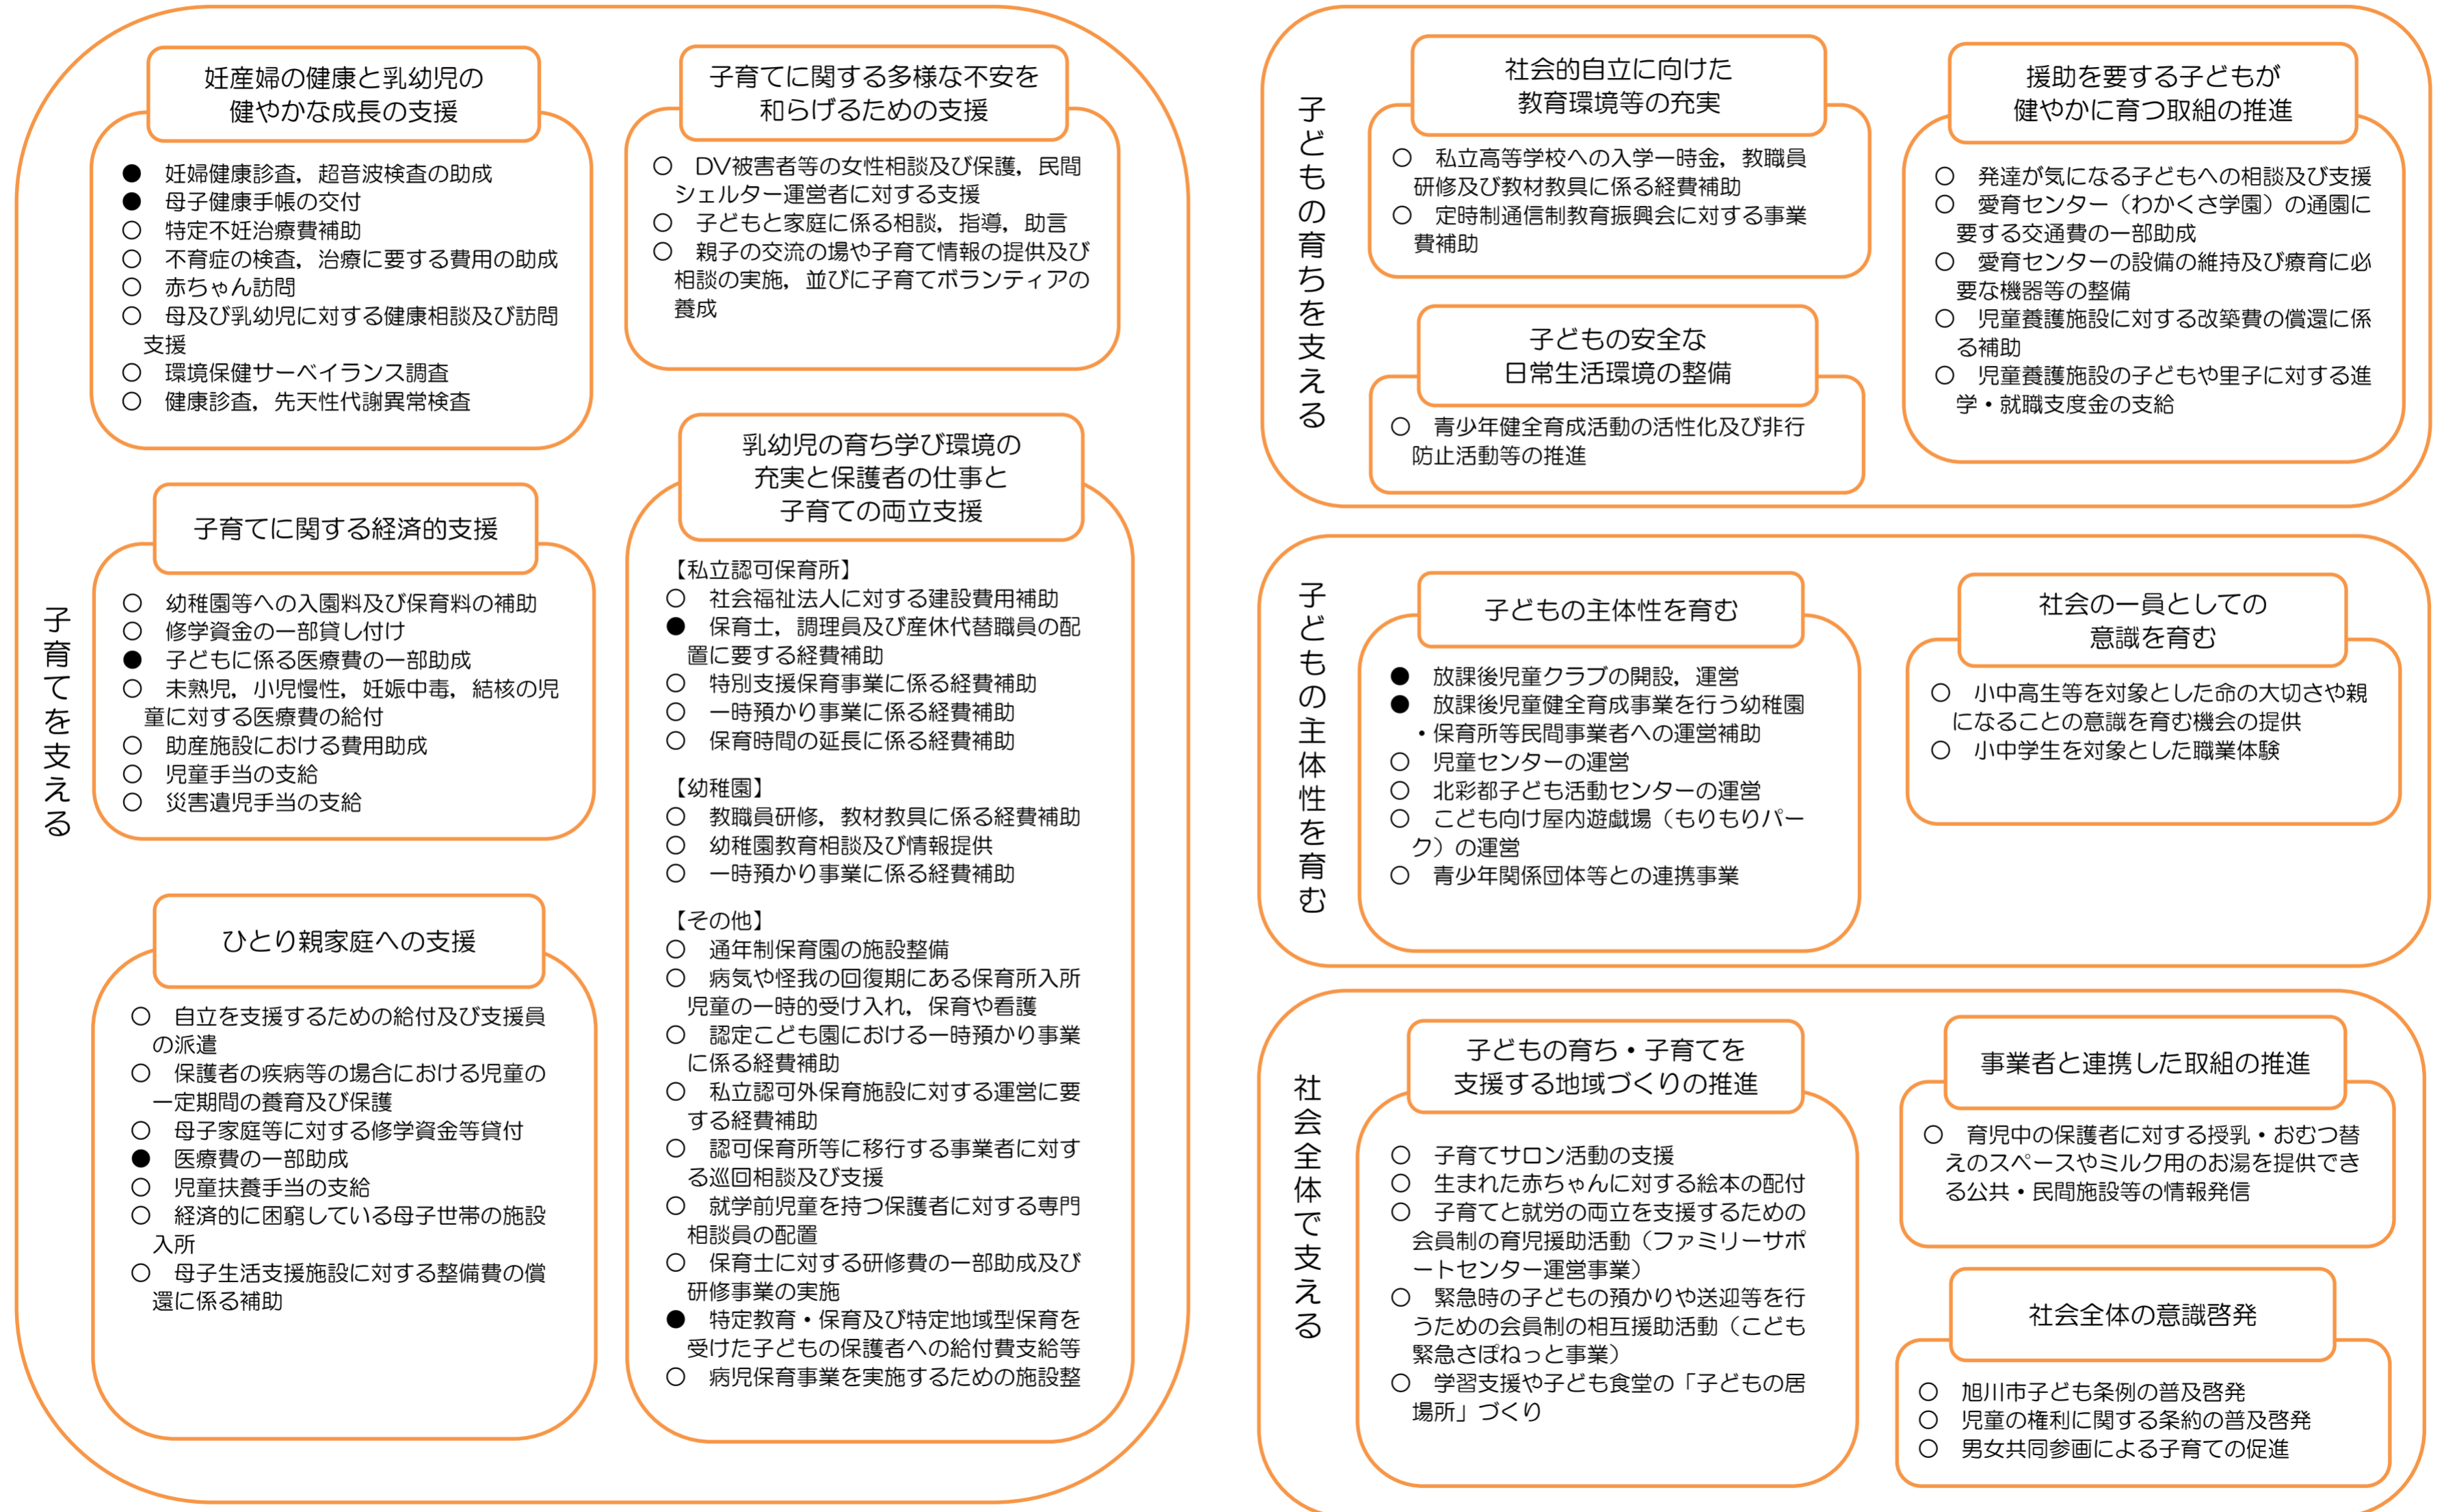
子育てを支える

妊産婦の健康と乳幼児の健やかな成長の支援

● 妊婦健康診査，超音波検査の助成
● 母子健康手帳の交付
○ 特定不妊治療費補助
○ 不育症の検査，治療に要する費用の助成
○ 赤ちゃん訪問
○ 母及び乳幼児に対する健康相談及び訪問支援
○ 環境保健サーベイランス調査
○ 健康診査，先天性代謝異常検査

子育てに関する多様な不安を和らげるための支援

○ DV被害者等の女性相談及び保護，民間シェルター運営者に対する支援
○ 子どもと家庭に係る相談，指導，助言
○ 親子の交流の場や子育て情報の提供及び相談の実施，並びに子育てボランティアの養成

子育てに関する経済的支援

○ 幼稚園等への入園料及び保育料の補助
○ 修学資金の一部貸し付け
● 子どもに係る医療費の一部助成
○ 未熟児，小児慢性，妊娠中毒，結核の児童に対する医療費の給付
○ 助産施設における費用助成
○ 児童手当の支給
○ 災害遺児手当の支給

乳幼児の育ち学び環境の充実と保護者の仕事と子育ての両立支援

【私立認可保育所】
○ 社会福祉法人に対する建設費用補助
● 保育士，調理員及び産休代替職員の配置に要する経費補助
○ 特別支援保育事業に係る経費補助
○ 一時預かり事業に係る経費補助
○ 保育時間の延長に係る経費補助

【幼稚園】
○ 教職員研修，教材教具に係る経費補助
○ 幼稚園教育相談及び情報提供
○ 一時預かり事業に係る経費補助

【その他】
○ 通年制保育園の施設整備
○ 病気や怪我の回復期にある保育所入所児童の一時的受け入れ，保育や看護
○ 認定こども園における一時預かり事業に係る経費補助
○ 私立認可外保育施設に対する運営に要する経費補助
○ 認可保育所等に移行する事業者に対する巡回相談及び支援
○ 就学前児童を持つ保護者に対する専門相談員の配置
○ 保育士に対する研修費の一部助成及び研修事業の実施
● 特定教育・保育及び特定地域型保育を受けた子どもの保護者への給付費支給等
○ 病児保育事業を実施するための施設整

ひとり親家庭への支援

○ 自立を支援するための給付及び支援員の派遣
○ 保護者の疾病等の場合における児童の一定期間の養育及び保護
○ 母子家庭等に対する修学資金等貸付
● 医療費の一部助成
○ 児童扶養手当の支給
○ 経済的に困窮している母子世帯の施設入所
○ 母子生活支援施設に対する整備費の償還に係る補助

子どもの育ちを支える

社会的自立に向けた教育環境等の充実

○ 私立高等学校への入学一時金，教職員研修及び教材教具に係る経費補助
○ 定時制通信制教育振興会に対する事業費補助

子どもの安全な日常生活環境の整備

○ 青少年健全育成活動の活性化及び非行防止活動等の推進

援助を要する子どもが健やかに育つ取組の推進

○ 発達が気になる子どもへの相談及び支援
○ 愛育センター（わかくさ学園）の通園に要する交通費の一部助成
○ 愛育センターの設備の維持及び療育に必要な機器等の整備
○ 児童養護施設に対する改築費の償還に係る補助
○ 児童養護施設の子どもや里子に対する進学・就職支度金の支給

子どもの主体性を育む

子どもの主体性を育む

● 放課後児童クラブの開設，運営
● 放課後児童健全育成事業を行う幼稚園・保育所等民間事業者への運営補助
○ 児童センターの運営
○ 北彩都子ども活動センターの運営
○ こども向け屋内遊戯場（もりもりパーク）の運営
○ 青少年関係団体等との連携事業

社会の一員としての意識を育む

○ 小中高生等を対象とした命の大切さや親になることの意識を育む機会の提供
○ 小中学生を対象とした職業体験

社会全体で支える

子どもの育ち・子育てを支援する地域づくりの推進

○ 子育てサロン活動の支援
○ 生まれた赤ちゃんに対する絵本の配付
○ 子育てと就労の両立を支援するための会員制の育児援助活動（ファミリーサポートセンター運営事業）
○ 緊急時の子どもの預かりや送迎等を行うための会員制の相互援助活動（こども緊急さぽねっと事業）
○ 学習支援や子ども食堂の「子どもの居場所」づくり

事業者と連携した取組の推進

○ 育児中の保護者に対する授乳・おむつ替えのスペースやミルク用のお湯を提供できる公共・民間施設等の情報発信

社会全体の意識啓発

○ 旭川市子ども条例の普及啓発
○ 児童の権利に関する条約の普及啓発
○ 男女共同参画による子育ての促進